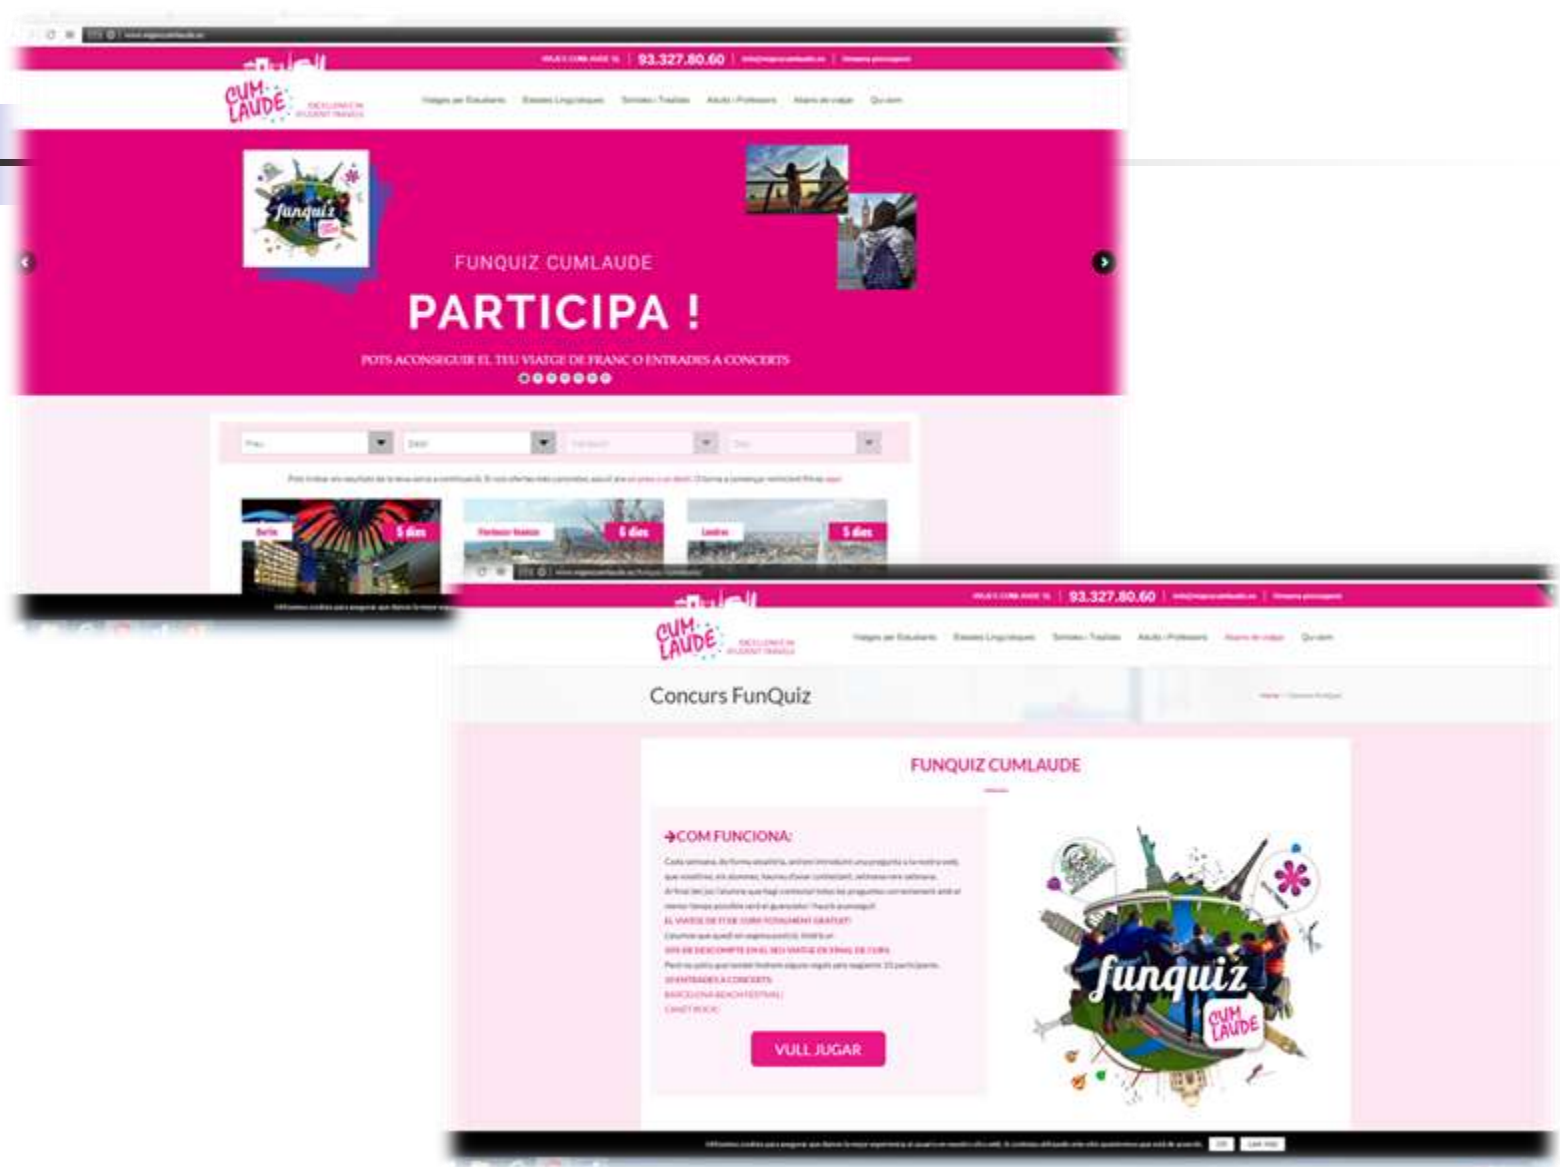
93.327.80.60

CUM LAUDE

FUNQUIZ CUMLAUDE

PARTICIPA !

POTS ACONSEGUIR EL TEU VIATGE DE FRANC O ENTRADES A CONCERTS

funquiz

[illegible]

5 dies

5 dies

5 dies

93.327.80.60

CUM LAUDE

Concurs FunQuiz

FUNQUIZ CUMLAUDE

→COM FUNCIONA:

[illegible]

VULL JUGAR

funquiz

CUM LAUDE